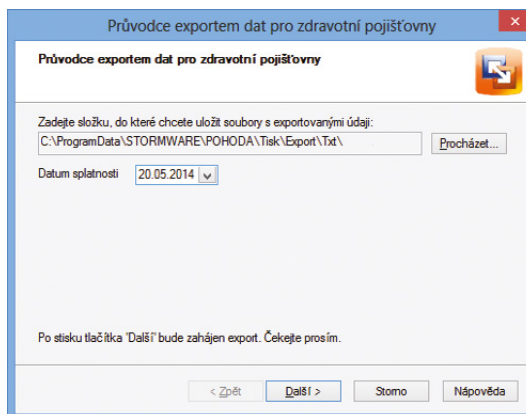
Průvodce exportem dat pro zdravotní pojišťovny

Průvodce exportem dat pro zdravotní pojišťovny

Zadejte složku, do které chcete uložit soubory s exportovanými údaji:

C:\ProgramData\STORMWARE\POHODA\Tisk\Export\Txt\

Procházet...

Datum splatnosti 20.05.2014

Po stisku tlačítka 'Další' bude zahájen export. Čekejte prosím.

< Zpět

Další >

Storno

Nápověda